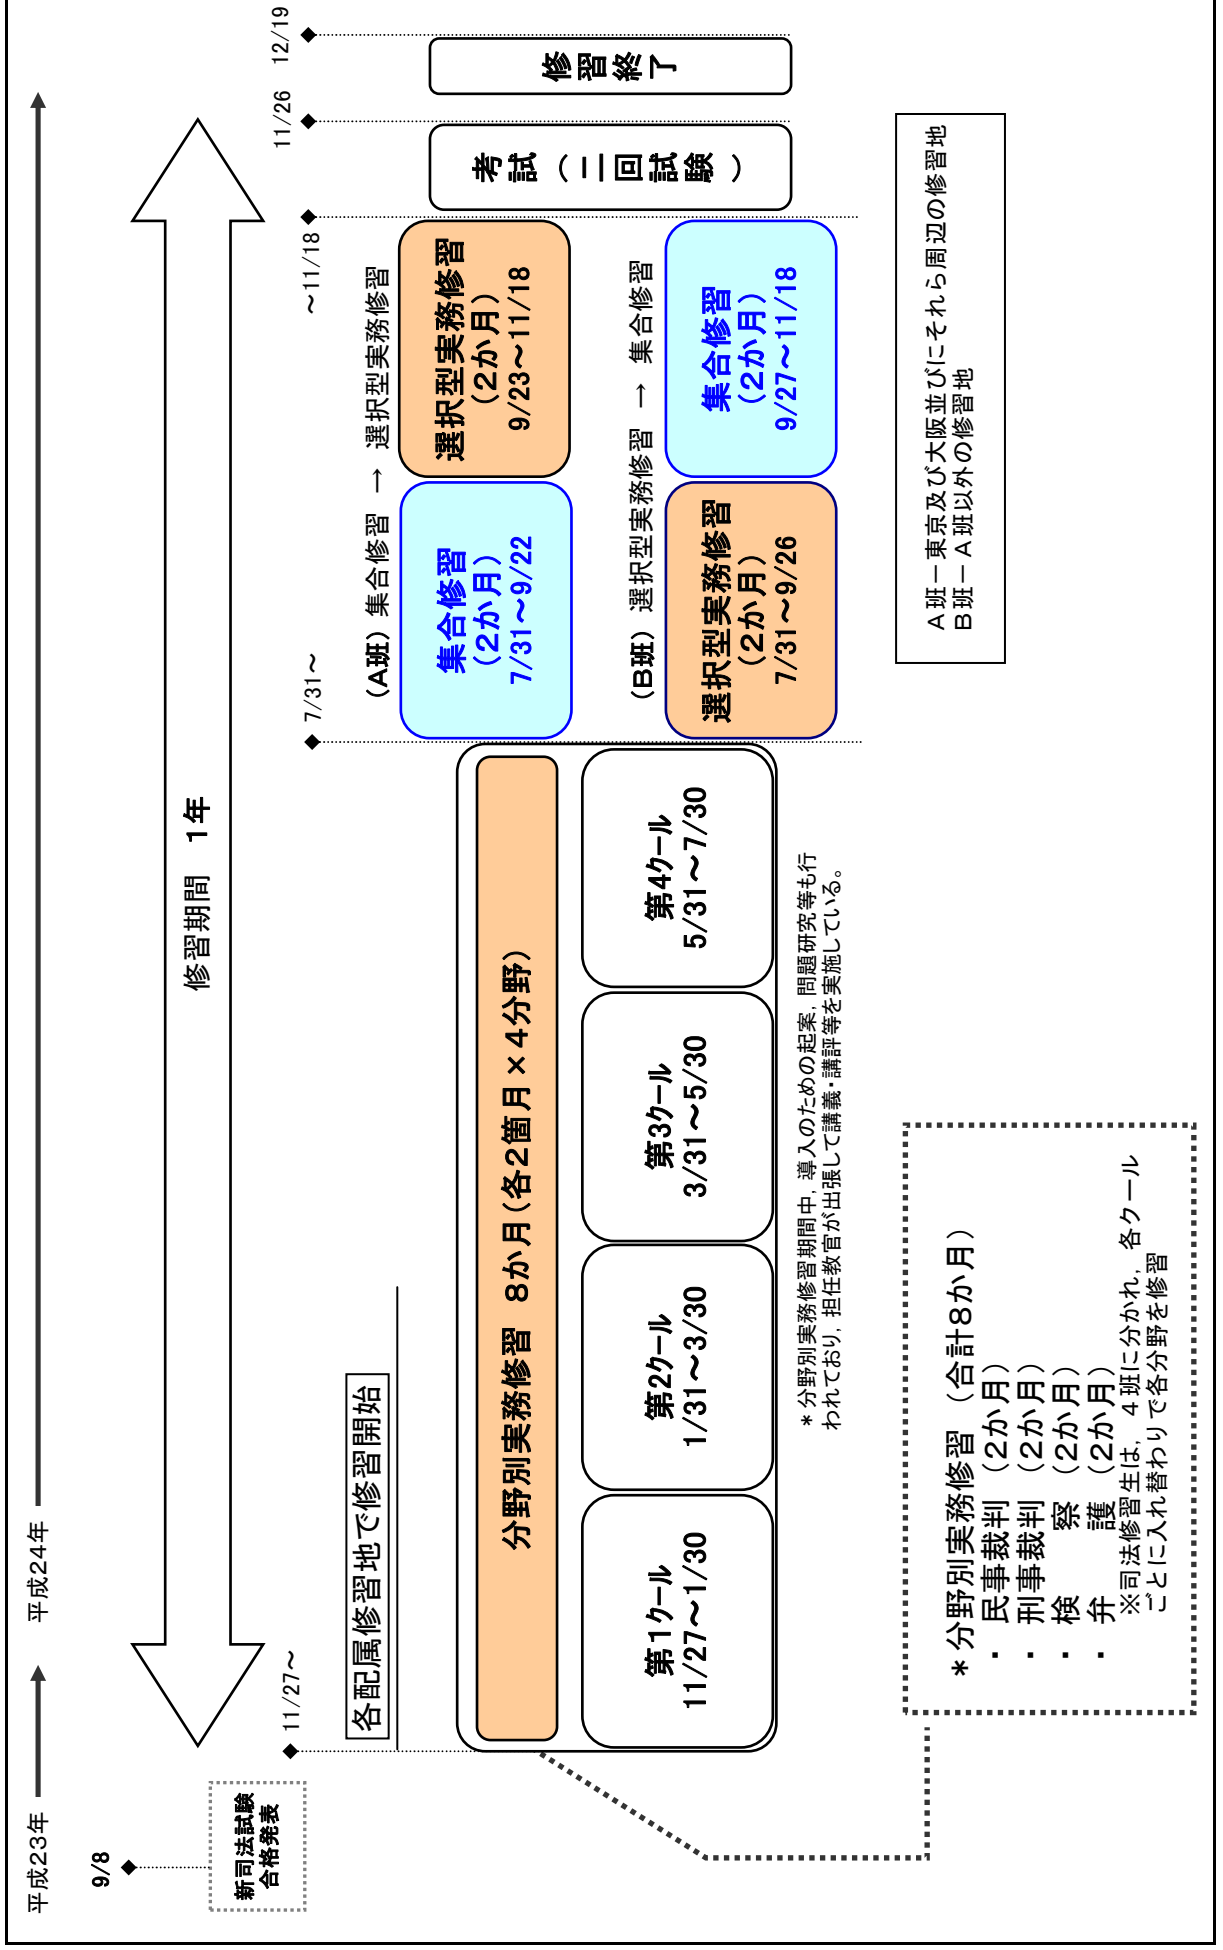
平成23年

9/8

新司法試験
合格発表

平成24年

修習期間　1年

11/27～

各配属修習地で修習開始

分野別実務修習　8か月（各2箇月×4分野）

第1クール
11/27～1/30

第2クール
1/31～3/30

第3クール
3/31～5/30

第4クール
5/31～7/30

＊分野別実務修習期間中，導入のための起案，問題研究等も行われており，担任教官が出張して講義・講評等を実施している。

＊分野別実務修習　（合計8か月）
・民事裁判　（2か月）
・刑事裁判　（2か月）
・検　　察　（2か月）
・弁　　護　（2か月）
※司法修習生は，4班に分かれ，各クールごとに入れ替わりで各分野を修習

7/31～

（A班）集合修習　→　選択型実務修習

集合修習
（2か月）
7/31～9/22

選択型実務修習
（2か月）
9/23～11/18

（B班）選択型実務修習　→　集合修習

選択型実務修習
（2か月）
7/31～9/26

集合修習
（2か月）
9/27～11/18

～11/18

A班－東京及び大阪並びにそれら周辺の修習地
B班－A班以外の修習地

11/26

考試（二回試験）

12/19

修習終了